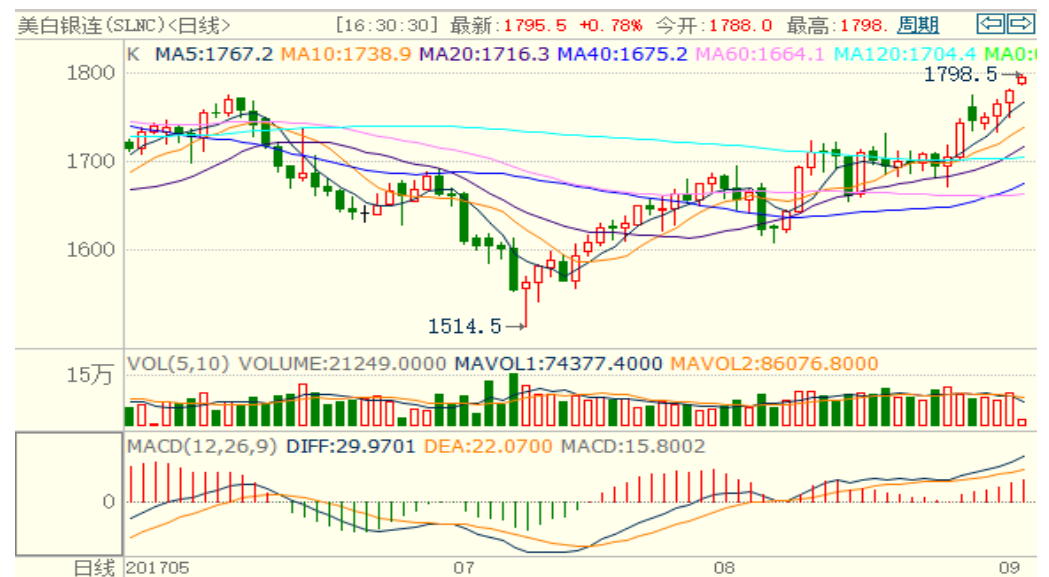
美白银连(SLNC)<日线> [16:30:30] 最新:1795.5 +0.78% 今开:1788.0 最高:1798. 周期

K MA5:1767.2 MA10:1738.9 MA20:1716.3 MA40:1675.2 MA60:1664.1 MA120:1704.4 MA0:

1800
1700
1600

1798.5
1514.5

VOL(5,10) VOLUME:21249.0000 MAVOL1:74377.4000 MAVOL2:86076.8000

15万

MACD(12,26,9) DIFF:29.9701 DEA:22.0700 MACD:15.8002

0

日线 201705 07 08 09